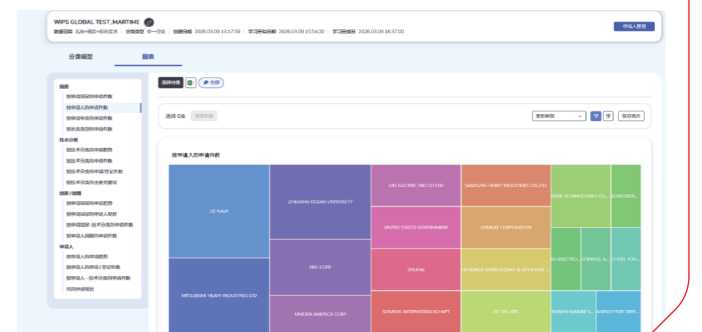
WIPS GLOBAL TEST_MARTIME

学习人物管

分类模型　报表

选择分类

选择 0条

按申请人的申请件数

US NAVY

MITSUBISHI HEAVY INDUSTRIES LTD

ZHEJIANG OCEAN UNIVERSITY

NEC CORP

SIEMENS AMERICA CORP

GE ELECTRIC INC CO LTD

UNITED STATES GOVERNMENT

ZHUHAI

SAMSUNG HEAVY INDUSTRIES CO LTD

CONRAD CORPORATION

KT CO. LTD

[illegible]

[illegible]